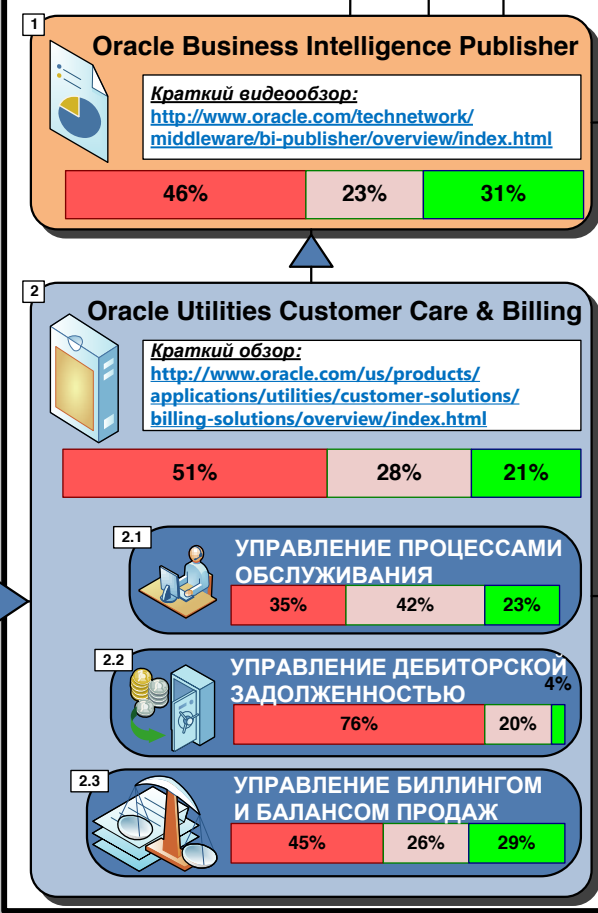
1

Oracle Business Intelligence Publisher

Краткий видеообзор:
http://www.oracle.com/technetwork/middleware/bi-publisher/overview/index.html

| 46% | 23% | 31% |
|---|---|---|

2

Oracle Utilities Customer Care & Billing

Краткий обзор:
http://www.oracle.com/us/products/applications/utilities/customer-solutions/billing-solutions/overview/index.html

| 51% | 28% | 21% |
|---|---|---|

2.1

УПРАВЛЕНИЕ ПРОЦЕССАМИ ОБСЛУЖИВАНИЯ

| 35% | 42% | 23% |
|---|---|---|

2.2

УПРАВЛЕНИЕ ДЕБИТОРСКОЙ ЗАДОЛЖЕННОСТЬЮ

4%

| 76% | 20% | |
|---|---|---|

2.3

УПРАВЛЕНИЕ БИЛЛИНГОМ И БАЛАНСОМ ПРОДАЖ

| 45% | 26% | 29% |
|---|---|---|